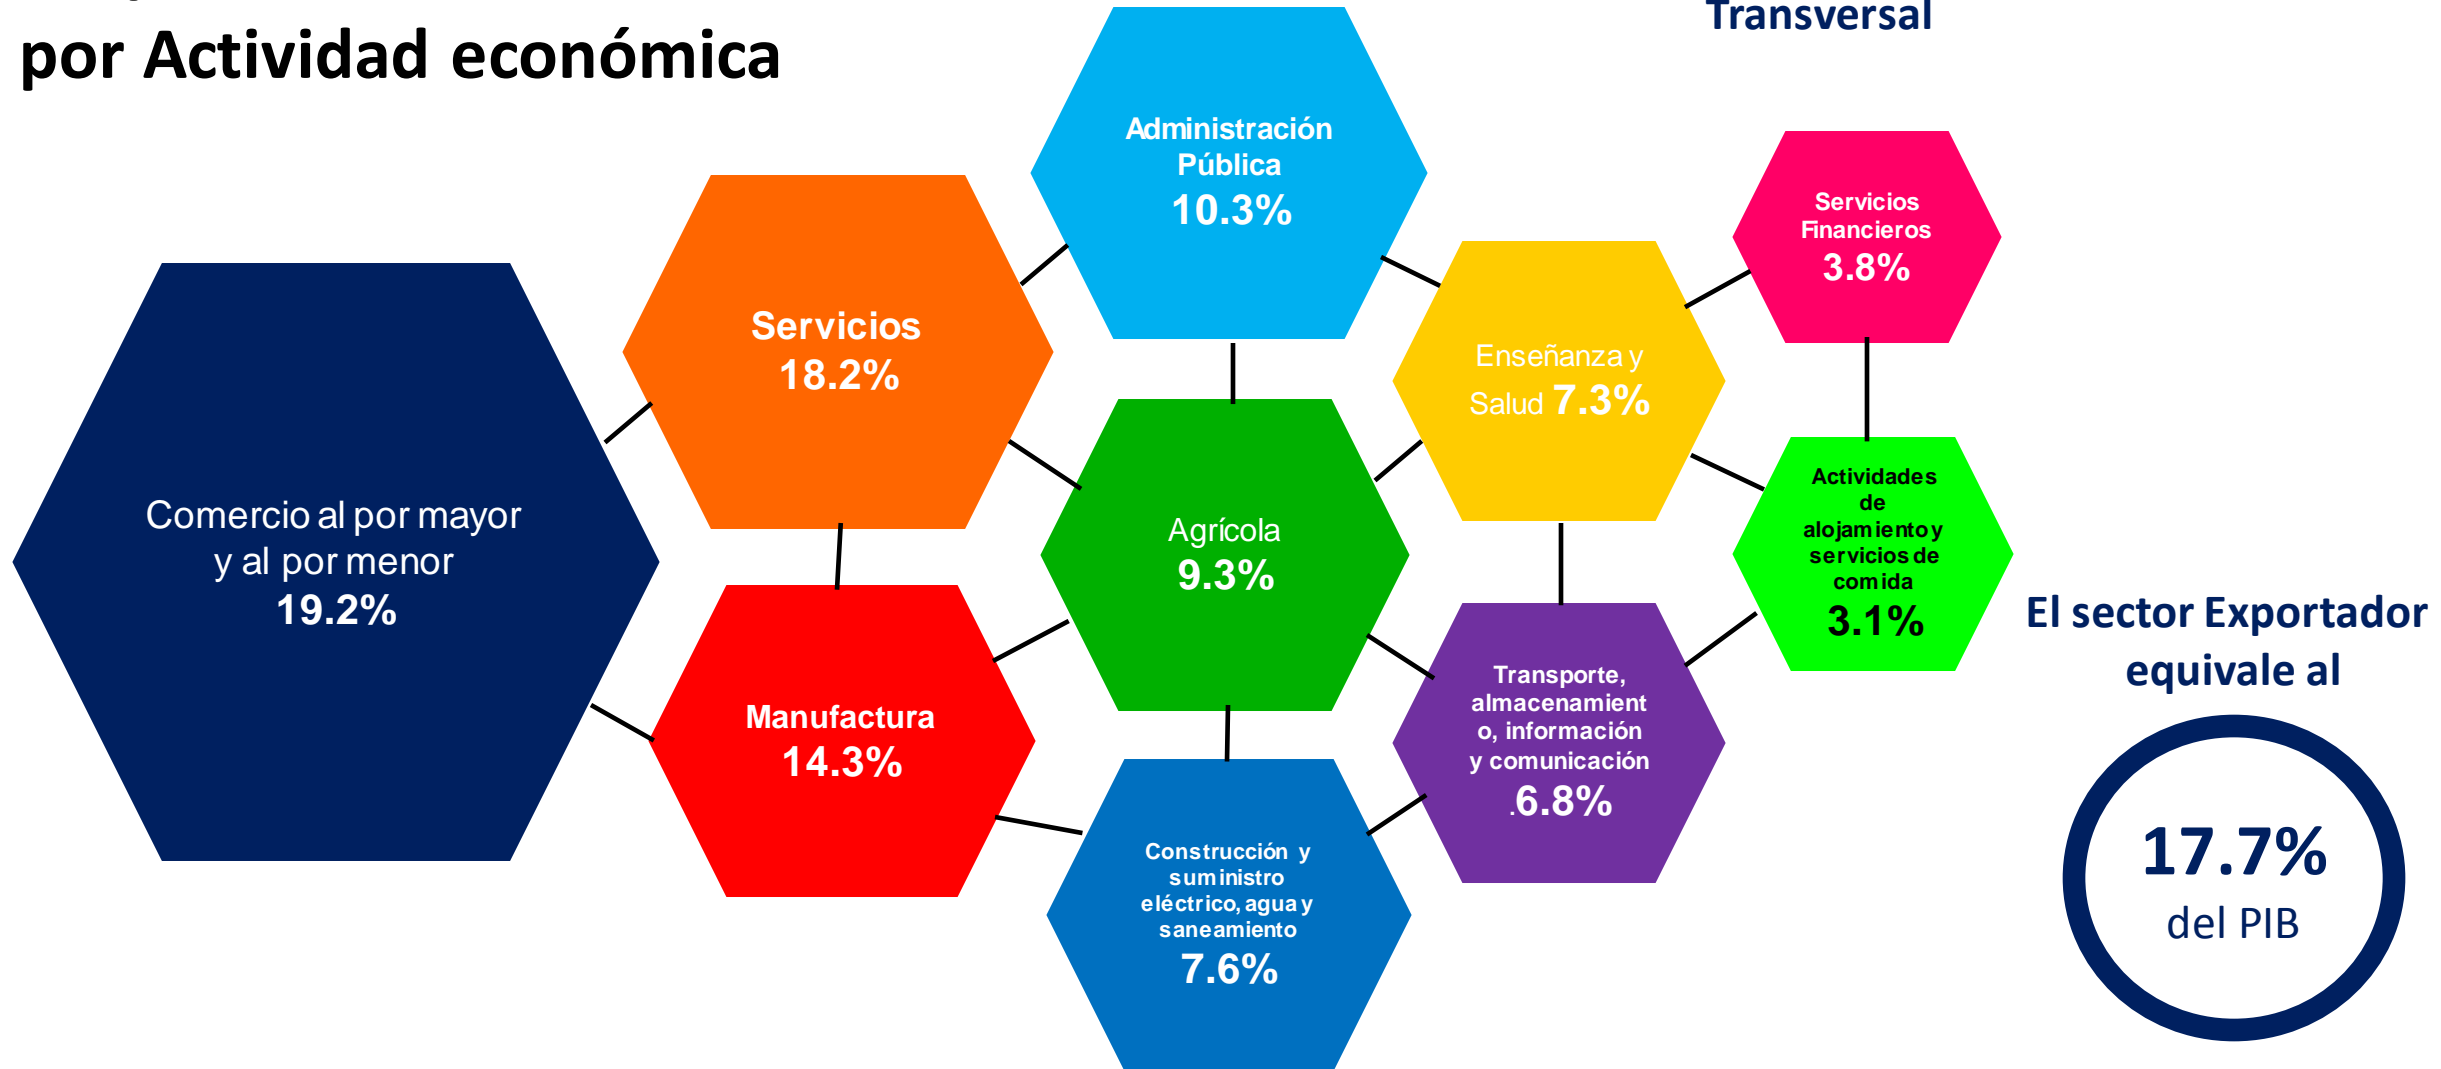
por Actividad económica

Transversal

Administración Pública
10.3%

Servicios
18.2%

Servicios Financieros
3.8%

Enseñanza y Salud 7.3%

Comercio al por mayor y al por menor
19.2%

Agrícola
9.3%

Actividades de alojamiento y servicios de comida
3.1%

Manufactura
14.3%

Transporte, almacenamiento, información y comunicación
6.8%

El sector Exportador equivale al

17.7%
del PIB

Construcción y suministro eléctrico, agua y saneamiento
7.6%